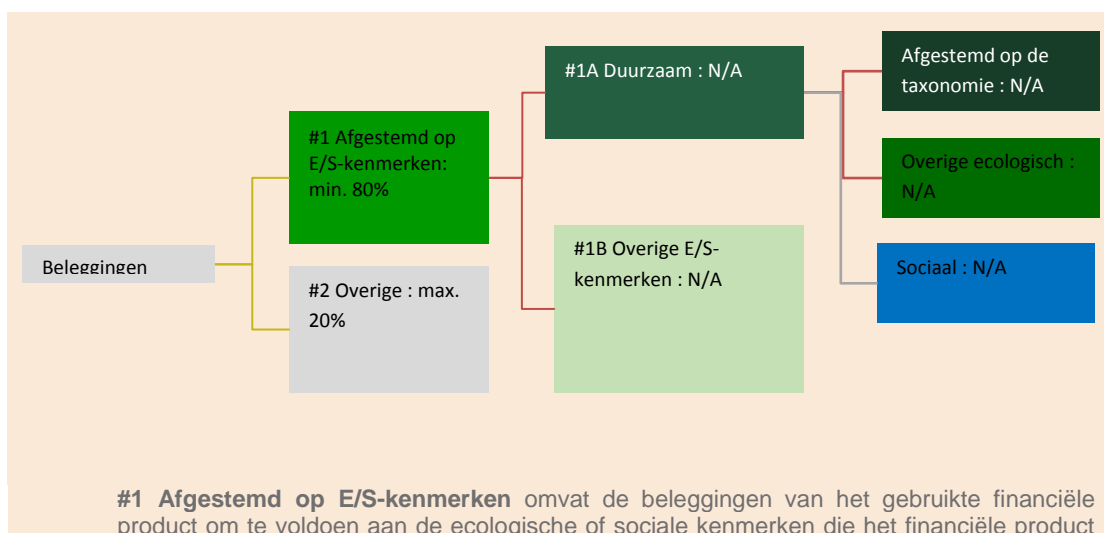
Beleggingen

#1 Afgestemd op E/S-kenmerken: min. 80%

#2 Overige : max. 20%

#1A Duurzaam : N/A

#1B Overige E/S-kenmerken : N/A

Afgestemd op de taxonomie : N/A

Overige ecologisch : N/A

Sociaal : N/A

**#1 Afgestemd op E/S-kenmerken** omvat de beleggingen van het gebruikte financiële product om te voldoen aan de ecologische of sociale kenmerken die het financiële product